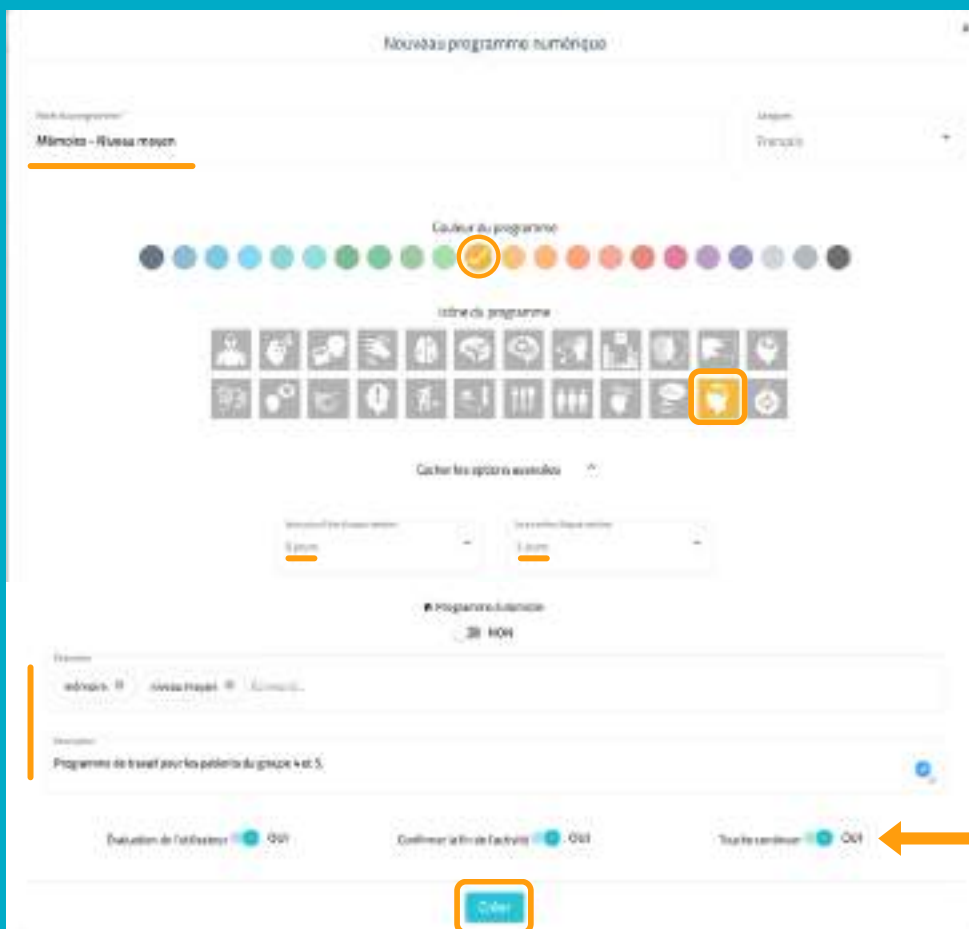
Nouveau programme numérique

Nom du programme
Mémoire - Niveau moyen

Langue
Français

Couleur du programme

Icône du programme

Cacher les options avancées

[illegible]
5 jours

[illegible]
5 jours

Programme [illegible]
NON

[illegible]
mémoire
niveau moyen
Ajouter...

Description
Programme de travail pour les patients du groupe 4 et 5.

Évaluation de l'utilisateur OUI

Confirmer la fin de l'activité OUI

Touche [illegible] OUI

Créer